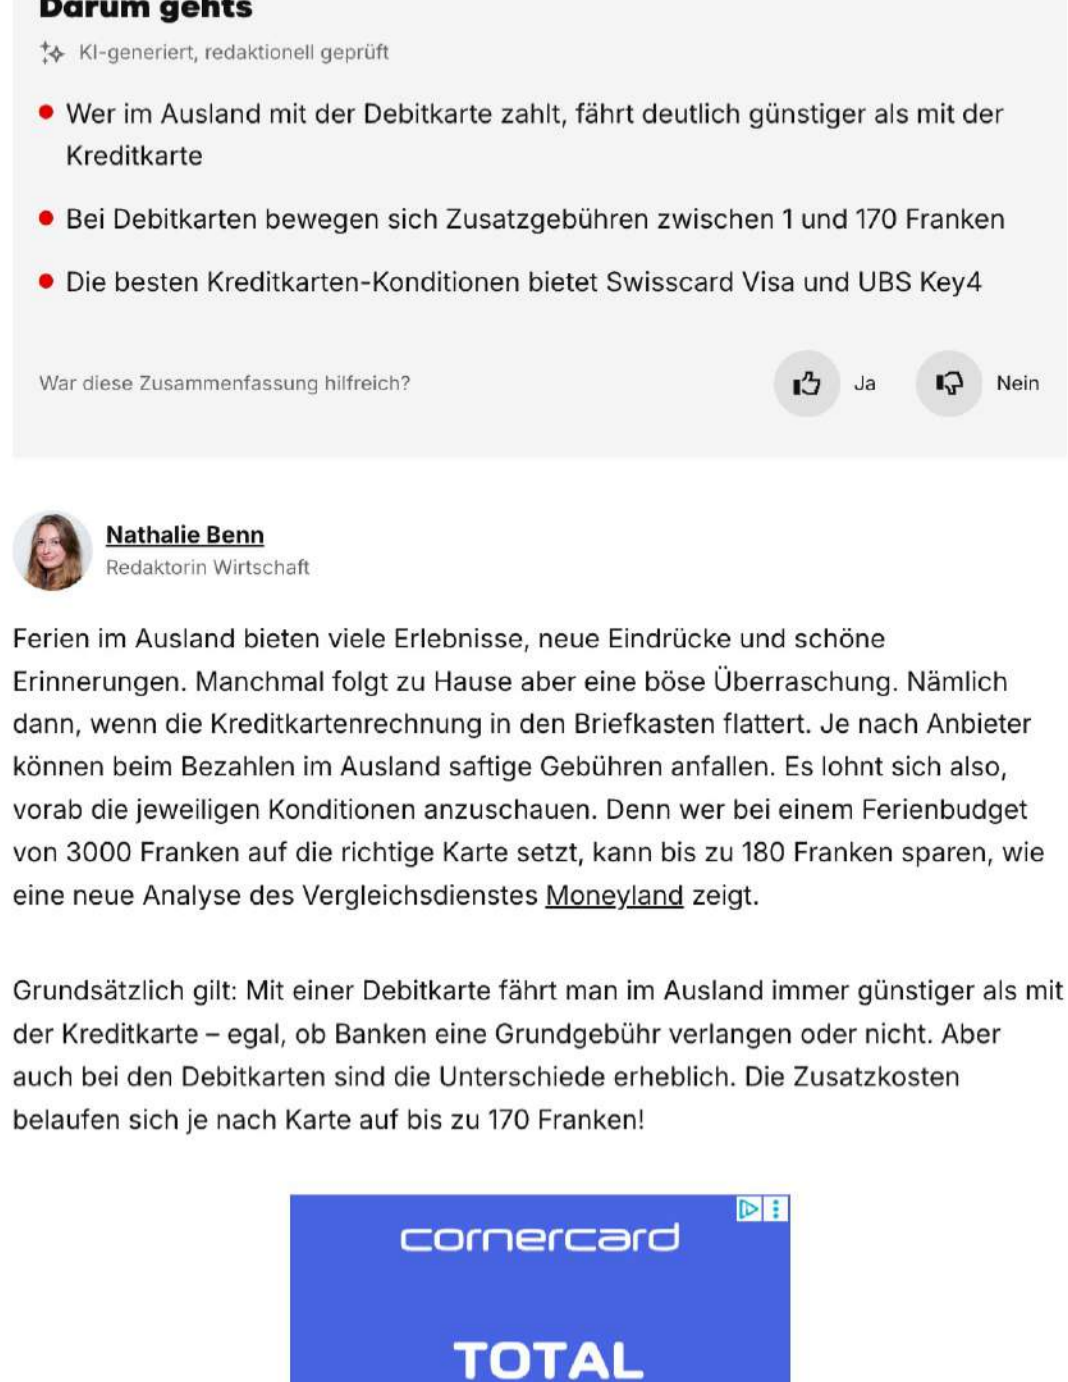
Darum gehts

KI-generiert, redaktionell geprüft

- Wer im Ausland mit der Debitkarte zahlt, fährt deutlich günstiger als mit der Kreditkarte
- Bei Debitkarten bewegen sich Zusatzgebühren zwischen 1 und 170 Franken
- Die besten Kreditkarten-Konditionen bietet Swisscard Visa und UBS Key4

War diese Zusammenfassung hilfreich? Ja Nein

Nathalie Benn
Redaktorin Wirtschaft

Ferien im Ausland bieten viele Erlebnisse, neue Eindrücke und schöne Erinnerungen. Manchmal folgt zu Hause aber eine böse Überraschung. Nämlich dann, wenn die Kreditkartenrechnung in den Briefkasten flattert. Je nach Anbieter können beim Bezahlen im Ausland saftige Gebühren anfallen. Es lohnt sich also, vorab die jeweiligen Konditionen anzuschauen. Denn wer bei einem Ferienbudget von 3000 Franken auf die richtige Karte setzt, kann bis zu 180 Franken sparen, wie eine neue Analyse des Vergleichsdienstes Moneyland zeigt.

Grundsätzlich gilt: Mit einer Debitkarte fährt man im Ausland immer günstiger als mit der Kreditkarte – egal, ob Banken eine Grundgebühr verlangen oder nicht. Aber auch bei den Debitkarten sind die Unterschiede erheblich. Die Zusatzkosten belaufen sich je nach Karte auf bis zu 170 Franken!

cornercard

TOTAL